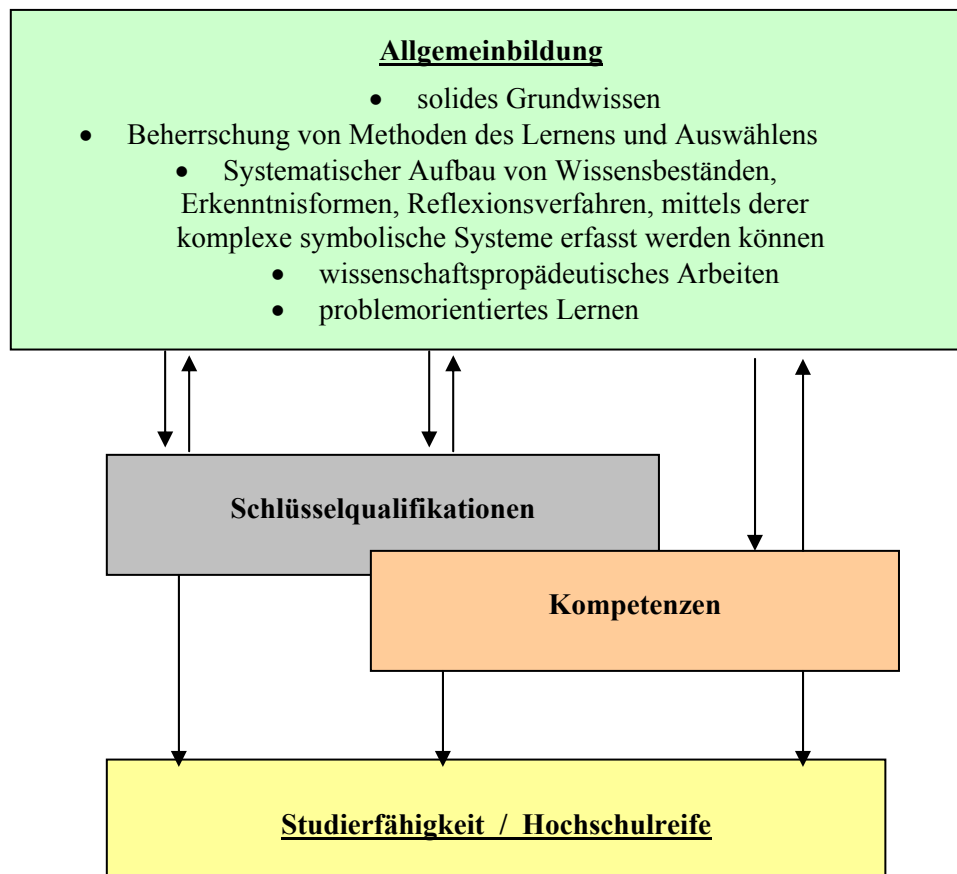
Allgemeinbildung

- solides Grundwissen
- Beherrschung von Methoden des Lernens und Auswählens
- Systematischer Aufbau von Wissensbeständen, Erkenntnisformen, Reflexionsverfahren, mittels derer komplexe symbolische Systeme erfasst werden können
- wissenschaftspropädeutisches Arbeiten
- problemorientiertes Lernen

Schlüsselqualifikationen

Kompetenzen

Studierfähigkeit / Hochschulreife